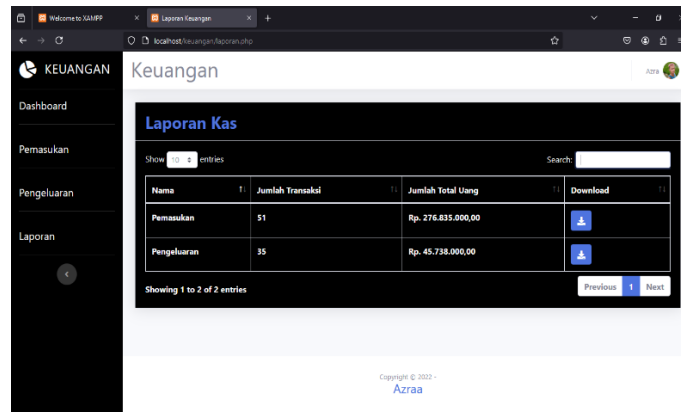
Welcome to XAMPP
Laporan Keuangan
localhost/keuangan/laporan.php

KEUANGAN
Keuangan
Azra

Dashboard
Pemasukan
Pengeluaran
Laporan

Laporan Kas

Show 10 entries
Search:

| Nama | Jumlah Transaksi | Jumlah Total Uang | Download |
|---|---|---|---|
| Pemasukan | 51 | Rp. 276.835.000,00 | |
| Pengeluaran | 35 | Rp. 45.738.000,00 | |

Showing 1 to 2 of 2 entries
Previous 1 Next

Copyright © 2022 -
Azraa